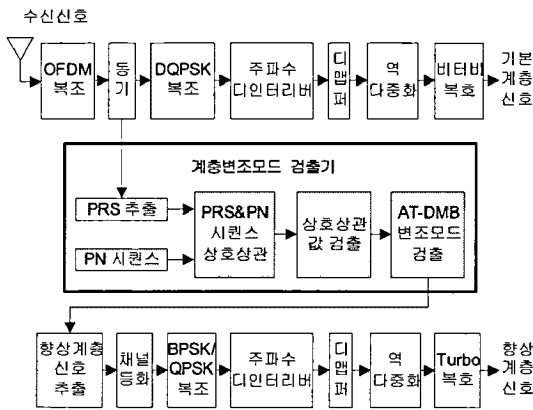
수신신호

OFDM 복조

동기

DQPSK 복조

주파수 디인터리버

디맵퍼

역 다중화

비터비 복호

기본 계층 신호

계층변조모드 검출기

PRS 추출

PN 시퀀스

PRS&PN 시퀀스 상호상관

상호상관 값 검출

AT-DMB 변조모드 검출

향상계층 신호 추출

채널 등화

BPSK/ QPSK 복조

주파수 디인터리버

디맵퍼

역 다중화

Turbo 복호

향상 계층 신호